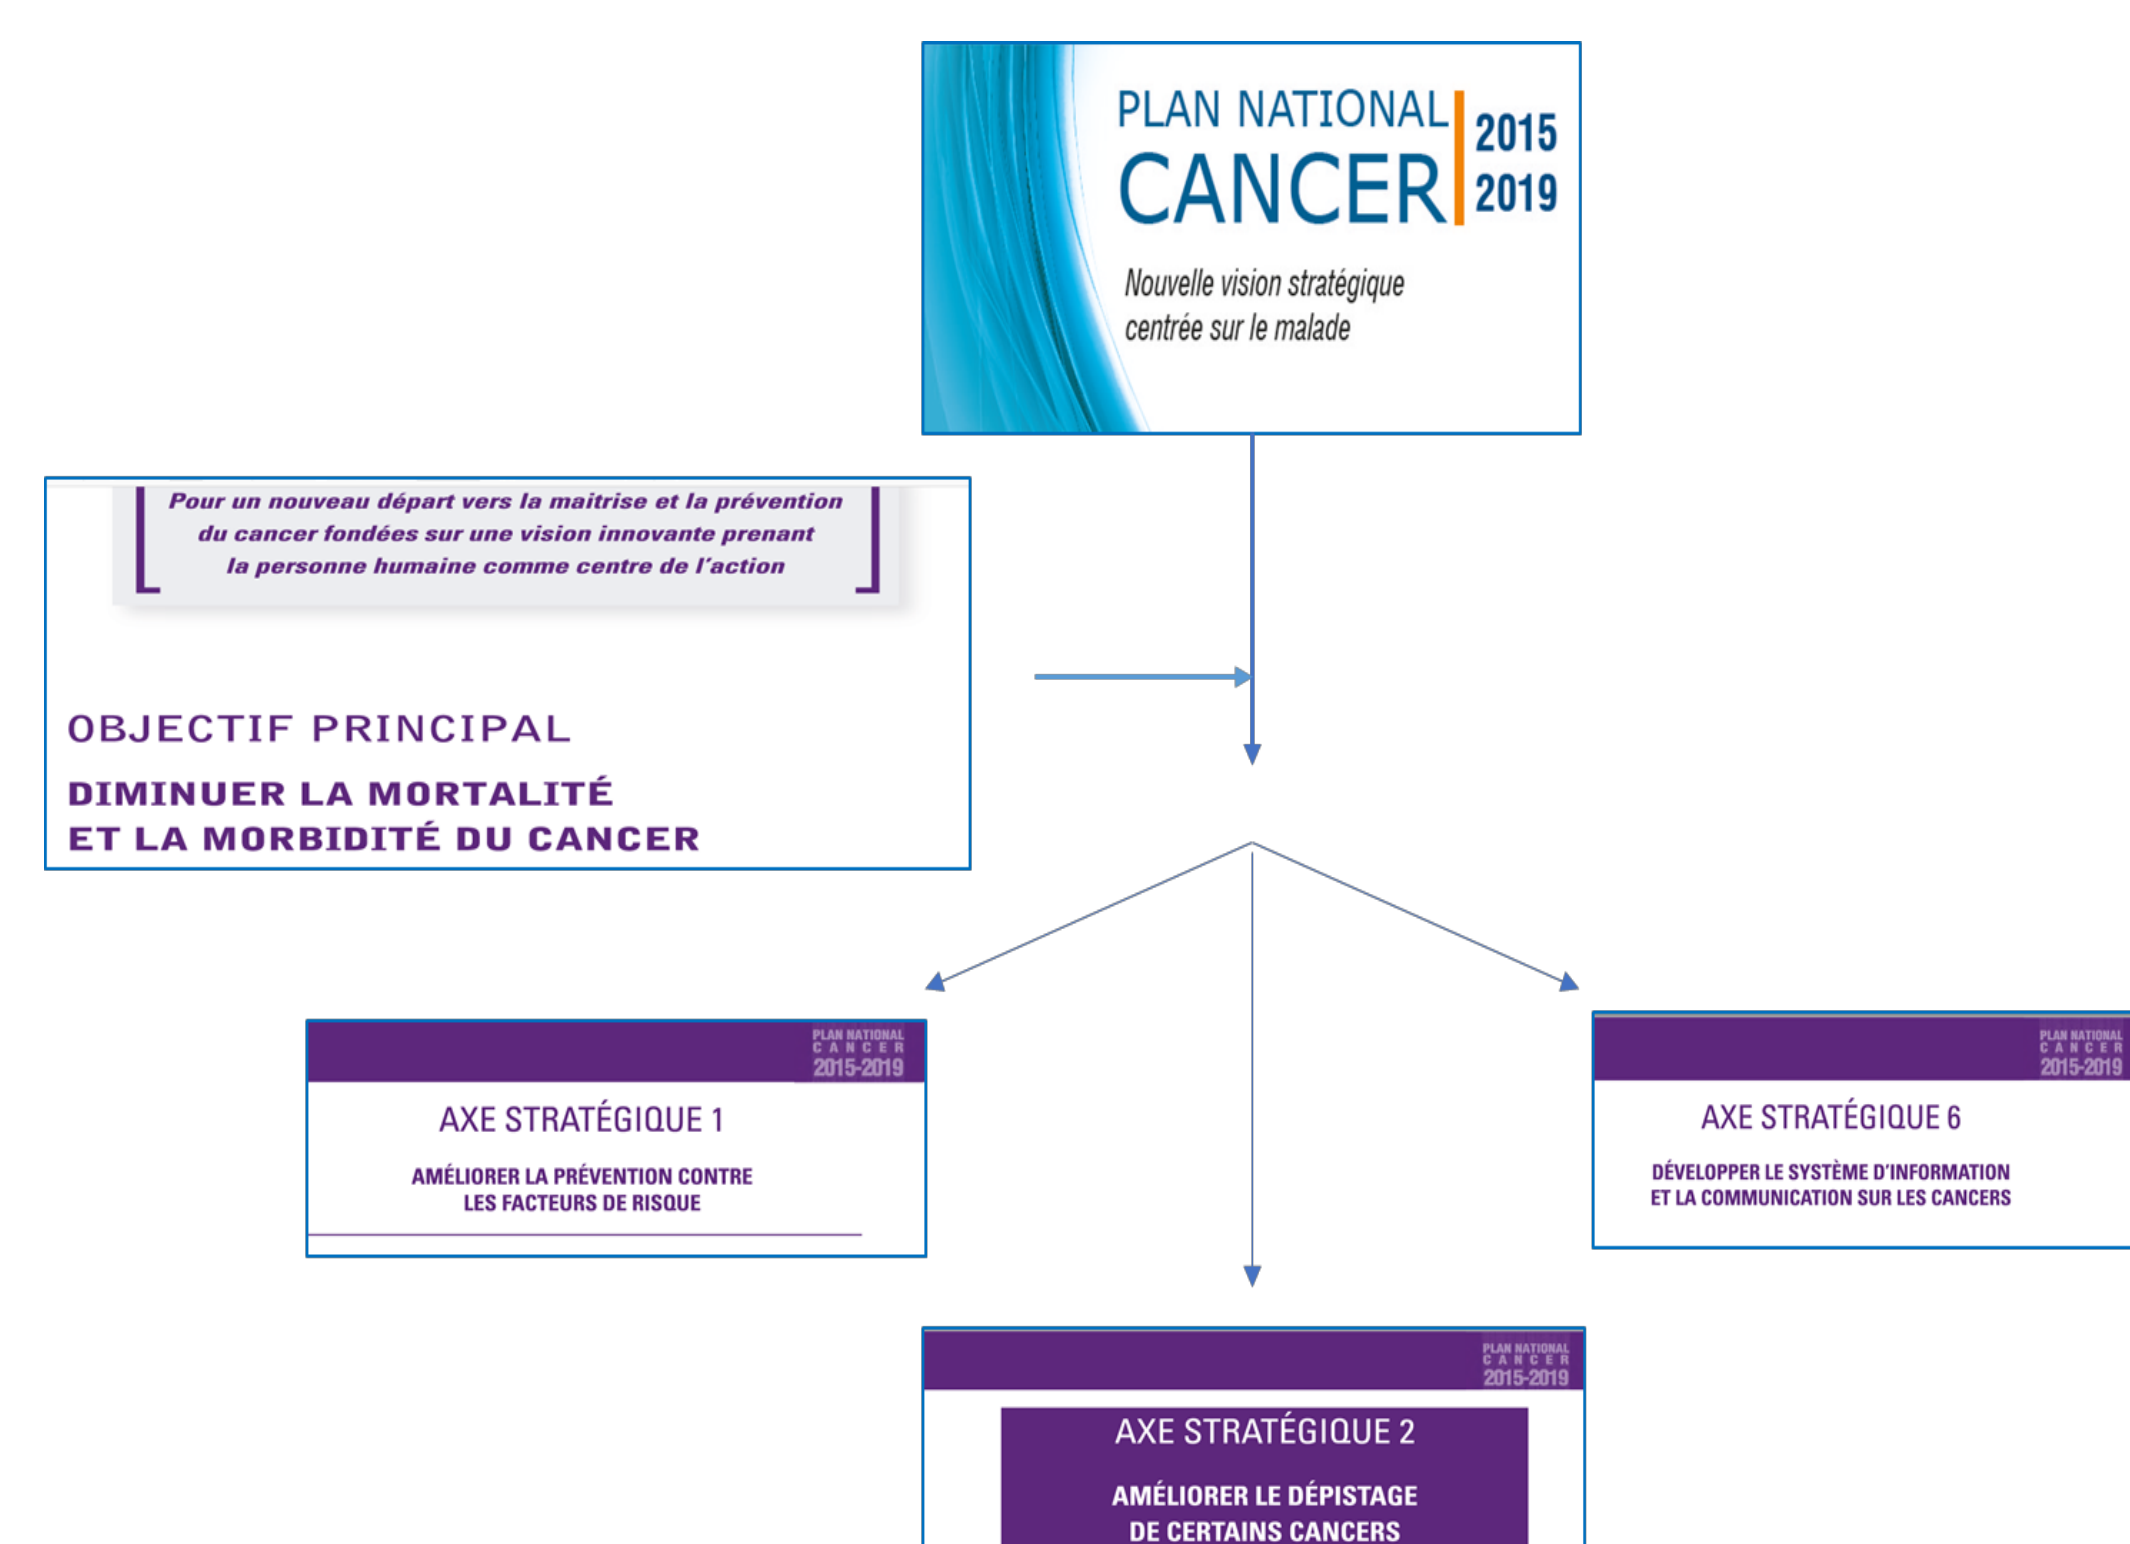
PLAN NATIONAL
CANCER
2015
2019
Nouvelle vision stratégique centrée sur le malade

Pour un nouveau départ vers la maitrise et la prévention du cancer fondées sur une vision innovante prenant la personne humaine comme centre de l'action

OBJECTIF PRINCIPAL
DIMINUER LA MORTALITÉ ET LA MORBIDITÉ DU CANCER

PLAN NATIONAL CANCER 2015-2019
AXE STRATÉGIQUE 1
AMÉLIORER LA PRÉVENTION CONTRE LES FACTEURS DE RISQUE

PLAN NATIONAL CANCER 2015-2019
AXE STRATÉGIQUE 6
DÉVELOPPER LE SYSTÈME D'INFORMATION ET LA COMMUNICATION SUR LES CANCERS

PLAN NATIONAL CANCER 2015-2019
AXE STRATÉGIQUE 2
AMÉLIORER LE DÉPISTAGE DE CERTAINS CANCERS